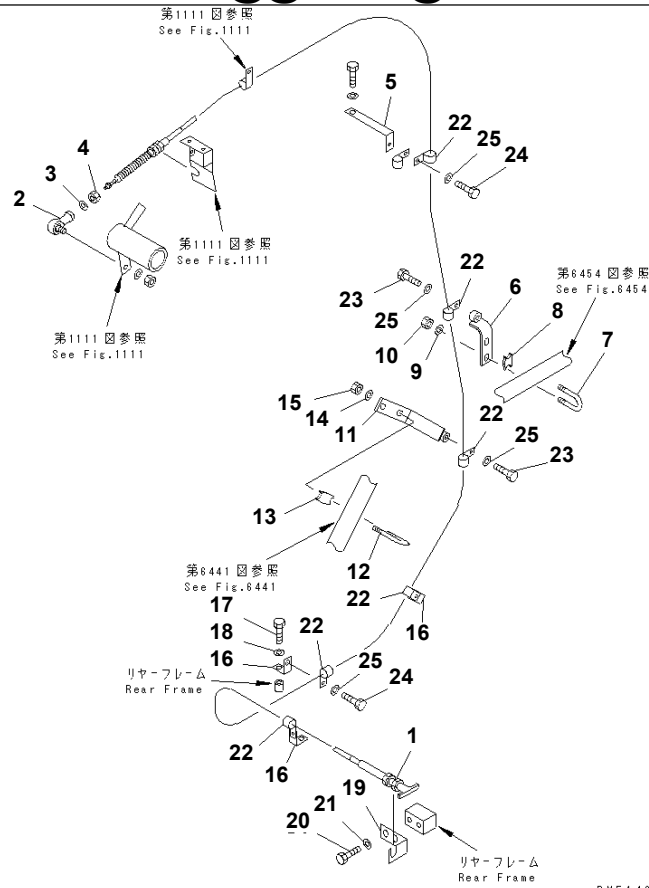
第1111図参照
See Fig.1111

5
22
25
24
4
3
2

第1111図参照
See Fig.1111

第1111図参照
See Fig.1111

22
第6454図参照
See Fig.6454
23
6
8
25
7
10
9
15
14
11
22
25
23
13
12
第6441図参照
See Fig.6441
17
22
16
18
22
16
25
リヤーフレーム
Rear Frame
24
1
22
16
19
21
20
リヤーフレーム
Rear Frame